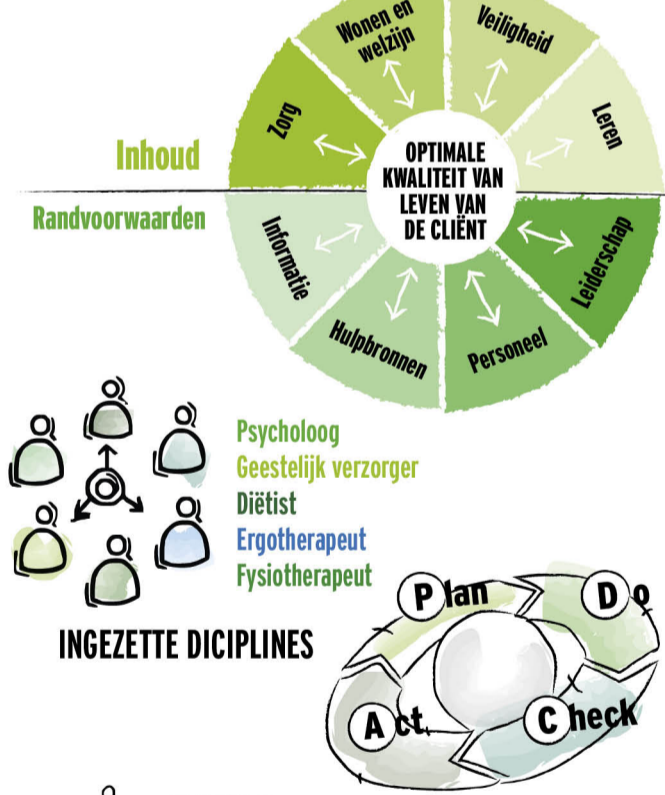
Wonen en welzijn

Veiligheid

Zorg

Leren

Inhoud

OPTIMALE KWALITEIT VAN LEVEN VAN DE CLIËNT

Randvoorwaarden

Informatie

Leiderschap

Hulpbronnen

Personeel

Psycholoog
Geestelijk verzorger
Diëtist
Ergotherapeut
Fysiotherapeut

INGEZETTE DICIPLINES

Plan

Do

Act

Check